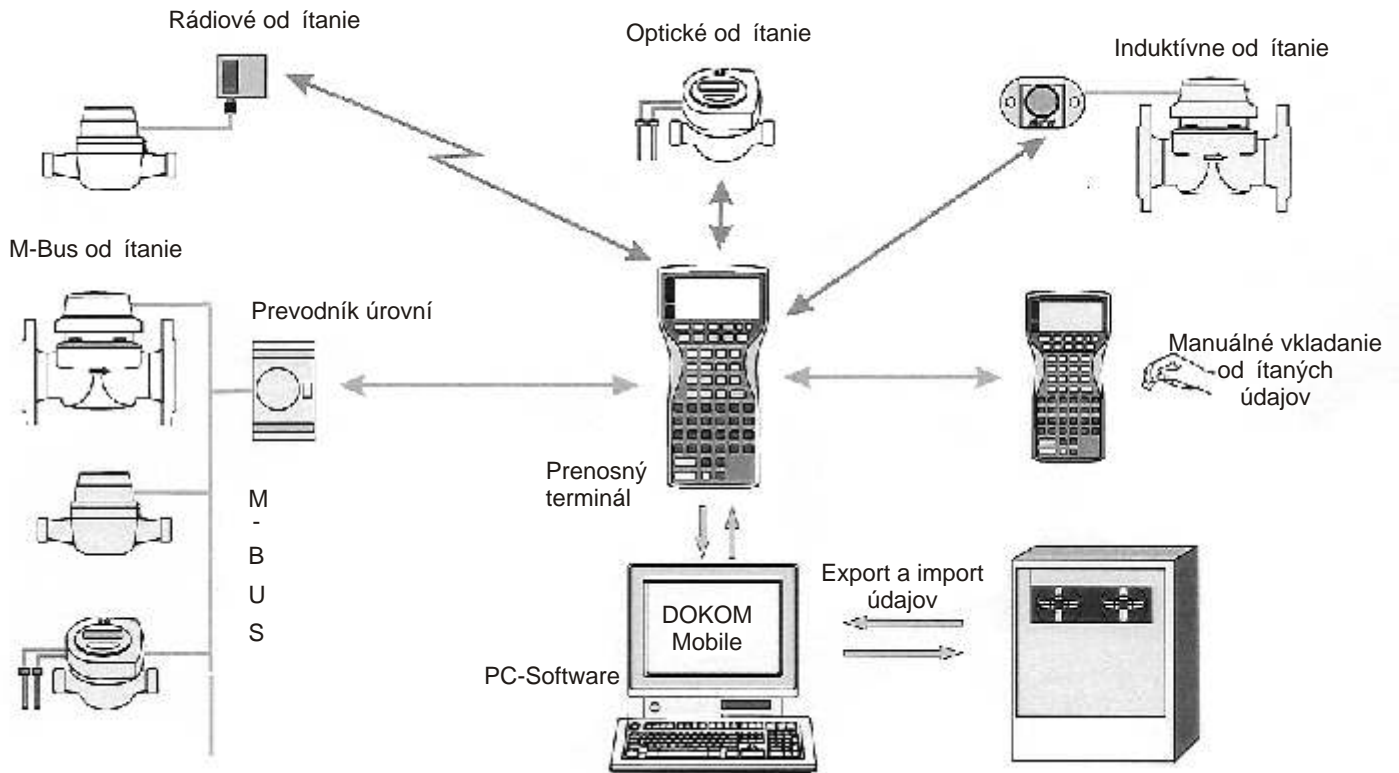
Rádiové od ítanie

Optické od ítanie

Induktívne od ítanie

M-Bus od ítanie

Prevodník úrovní

Manuálné vkladanie od ítaných údajov

Prenosný terminál

M
-
B
U
S

Export a import údajov

DOKOM Mobile

PC-Software